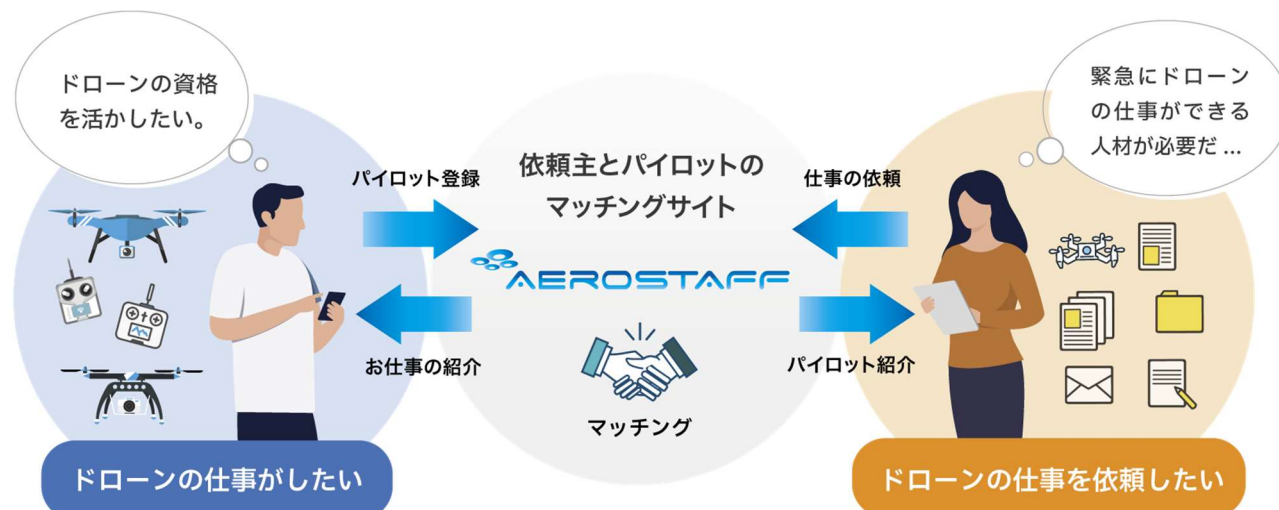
ドローンの資格を活かしたい。

緊急にドローンの仕事ができる人材が必要だ…

依頼主とパイロットのマッチングサイト

パイロット登録

仕事の依頼

AEROSTAFF

お仕事の紹介

パイロット紹介

マッチング

ドローンの仕事がしたい

ドローンの仕事を依頼したい